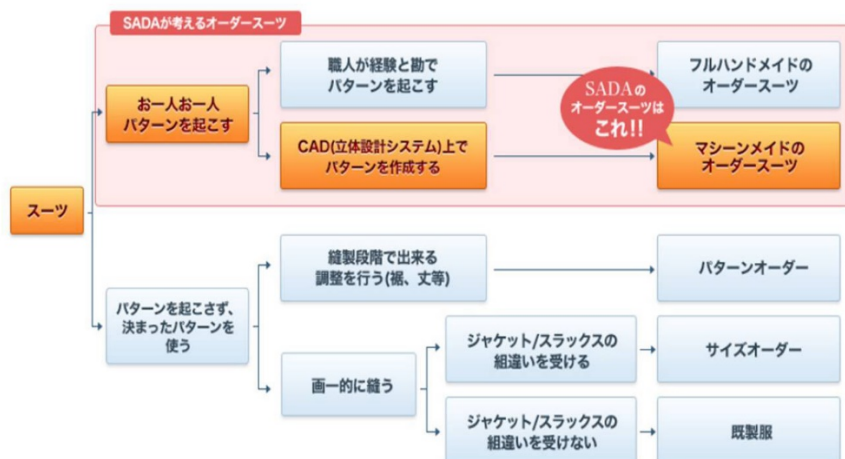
SADAが考えるオーダースーツ

スーツ

お一人お一人パターンを起こす

職人が経験と勘でパターンを起こす

フルハンドメイドのオーダースーツ

CAD(立体設計システム)上でパターンを作成する

SADAのオーダースーツはこれ!!

マシーンメイドのオーダースーツ

パターンを起こさず、決まったパターンを使う

縫製段階で出来る調整を行う(裾、丈等)

パターンオーダー

画一的に縫う

ジャケット/スラックスの組違いを受ける

サイズオーダー

ジャケット/スラックスの組違いを受けない

既製服